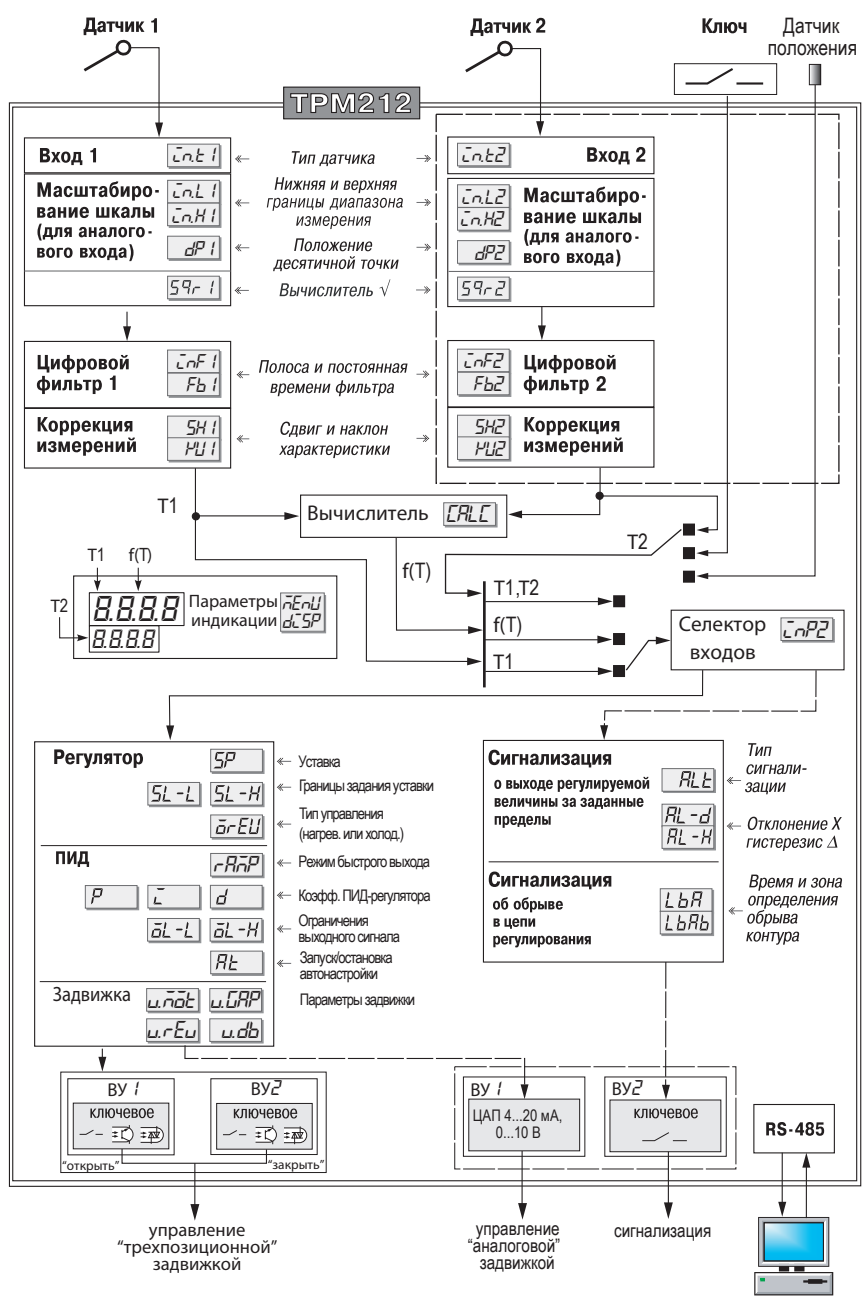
Датчик 1

Датчик 2

Ключ

Датчик положения

ТРМ212

Вход 1 in.t1

Тип датчика

in.t2 Вход 2

Масштабирование шкалы (для аналогового входа) in.L1 in.H1 dP1

Нижняя и верхняя границы диапазона измерения

Положение десятичной точки

in.L2 in.H2 dP2 Масштабирование шкалы (для аналогового входа)

Sqr1

Вычислитель √

Sqr2

Цифровой фильтр 1 inF1 Fb1

Полоса и постоянная времени фильтра

inF2 Fb2 Цифровой фильтр 2

Коррекция измерений SH1 KU1

Сдвиг и наклон характеристики

SH2 KU2 Коррекция измерений

T1

Вычислитель CALC

T2

T1 f(T)

T2

8.8.8.8 8.8.8.8 Параметры индикации nEnU dISP

f(T)

T1,T2

f(T)

T1

Селектор входов inP2

Регулятор SP

Уставка

SL-L SL-H

Границы задания уставки

orEU

Тип управления (нагрев. или холод.)

ПИД rAnP

Режим быстрого выхода

P i d

Коэфф. ПИД-регулятора

oL-L oL-H

Ограничения выходного сигнала

At

Запуск/остановка автонастройки

Задвижка u.not u.GAP u.rEu u.db

Параметры задвижки

Сигнализация о выходе регулируемой величины за заданные пределы ALt AL-d AL-H

Тип сигнализации

Отклонение X гистерезис Δ

Сигнализация об обрыве в цепи регулирования LbA LbAb

Время и зона определения обрыва контура

ВУ1 ключевое

ВУ2 ключевое

"открыть" "закрыть"

ВУ1 ЦАП 4...20 мА, 0...10 В

ВУ2 ключевое

RS-485

управление "трехпозиционной" задвижкой

управление "аналоговой" задвижкой

сигнализация